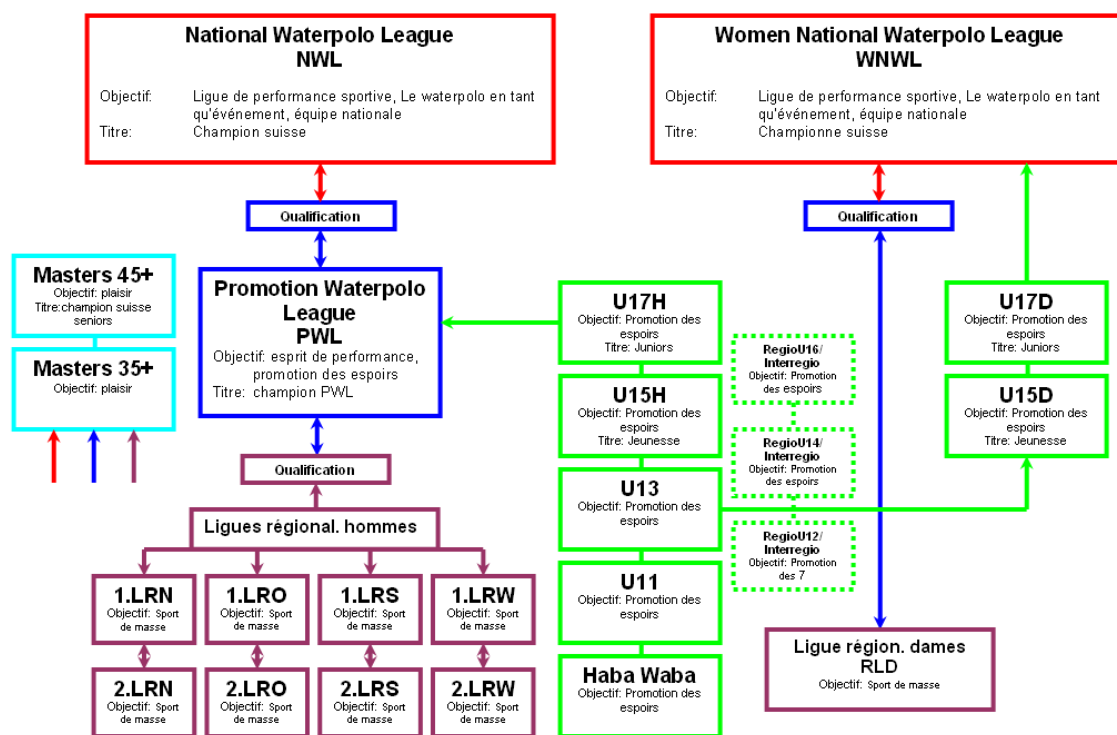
National Waterpolo League
NWL

Objectif: Ligue de performance sportive, Le waterpolo en tant qu'événement, équipe nationale
Titre: Champion suisse

Women National Waterpolo League
WNWL

Objectif: Ligue de performance sportive, Le waterpolo en tant qu'événement, équipe nationale
Titre: Championne suisse

Qualification

Qualification

Masters 45+
Objectif: plaisir
Titre:champion suisse seniors

Masters 35+
Objectif: plaisir

Promotion Waterpolo League
PWL
Objectif: esprit de performance, promotion des espoirs
Titre: champion PWL

U17H
Objectif: Promotion des espoirs
Titre: Juniors

RegioU16/ Interregio
Objectif: Promotion des espoirs

U17D
Objectif: Promotion des espoirs
Titre: Juniors

U15H
Objectif: Promotion des espoirs
Titre: Jeunesse

RegioU14/ Interregio
Objectif: Promotion des espoirs

U15D
Objectif: Promotion des espoirs
Titre: Jeunesse

Qualification

Ligues régional. hommes

U13
Objectif: Promotion des espoirs

RegioU12/ Interregio
Objectif: Promotion des 7

1.LRN
Objectif: Sport de masse

1.LRO
Objectif: Sport de masse

1.LRS
Objectif: Sport de masse

1.LRW
Objectif: Sport de masse

U11
Objectif: Promotion des espoirs

Ligue région. dames
RLD
Objectif: Sport de masse

2.LRN
Objectif: Sport de masse

2.LRO
Objectif: Sport de masse

2.LRS
Objectif: Sport de masse

2.LRW
Objectif: Sport de masse

Haba Waba
Objectif: Promotion des espoirs